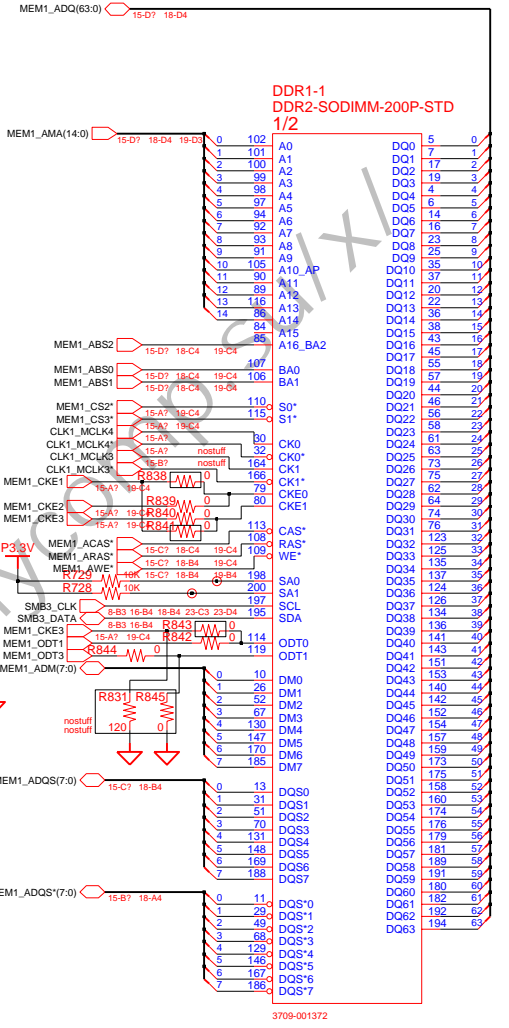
MEM1_ADQ(63:0) 15-D? 18-D4

DDR1-1
DDR2-SODIMM-200P-STD
1/2

MEM1_AMA(14:0) 15-D? 18-D4 19-D3

| | | | | | |
|---|---|---|---|---|---|
| 0 | 102 | A0 | DQ0 | 5 | 0 |
| 1 | 101 | A1 | DQ1 | 7 | 1 |
| 2 | 100 | A2 | DQ2 | 17 | 2 |
| 3 | 99 | A3 | DQ3 | 19 | 3 |
| 4 | 98 | A4 | DQ4 | 4 | 4 |
| 5 | 97 | A5 | DQ5 | 6 | 5 |
| 6 | 94 | A6 | DQ6 | 14 | 6 |
| 7 | 92 | A7 | DQ7 | 16 | 7 |
| 8 | 93 | A8 | DQ8 | 23 | 8 |
| 9 | 91 | A9 | DQ9 | 25 | 9 |
| 10 | 105 | A10_AP | DQ10 | 35 | 10 |
| 11 | 90 | A11 | DQ11 | 37 | 11 |
| 12 | 89 | A12 | DQ12 | 20 | 12 |
| 13 | 116 | A13 | DQ13 | 22 | 13 |
| 14 | 86 | A14 | DQ14 | 36 | 14 |
| | 84 | A15 | DQ15 | 38 | 15 |
| | 85 | A16_BA2 | DQ16 | 43 | 16 |

MEM1_ABS2 15-D? 18-C4 19-C4
DQ17 45 17
MEM1_ABS0 15-D? 18-C4 19-C4 107 BA0 DQ18 55 18
MEM1_ABS1 15-D? 18-C4 19-C4 106 BA1 DQ19 57 19
DQ20 44 20
MEM1_CS2* 15-A? 19-C4 110 S0* DQ21 46 21
MEM1_CS3* 15-A? 19-C4 115 S1* DQ22 56 22
CLK1_MCLK4 15-A? 19-C4 DQ23 58 23
CLK1_MCLK4* 15-A? 30 CK0 DQ24 61 24
CLK1_MCLK3 15-A? nostuff 32 CK0* DQ25 63 25
CLK1_MCLK3* 15-B? nostuff 164 CK1 DQ26 73 26
MEM1_CKE1 15-A? 19-C4 R838 0 166 CK1* DQ27 75 27
MEM1_CKE2 15-A? 19-C4 R839 0 79 CKE0 DQ28 62 28
MEM1_CKE3 15-A? 19-C4 R840 0 80 CKE1 DQ29 64 29
R841 0 DQ30 74 30
MEM1_ACAS* 15-C? 18-C4 19-C4 113 CAS* DQ31 76 31
MEM1_ARAS* 15-C? 18-B4 19-C4 108 RAS* DQ32 123 32
MEM1_AWE* 15-C? 18-B4 19-B4 109 WE* DQ33 125 33
P3.3V R729 10K 198 SA0 DQ34 135 34
R728 10K 200 SA1 DQ35 137 35
SMB3_CLK 8-B3 16-B4 18-B4 23-C3 23-D4 197 SCL DQ36 124 36
SMB3_DATA 8-B3 16-B4 18-B4 195 SDA DQ37 126 37
MEM1_CKE3 R843 0 DQ38 134 38
MEM1_ODT1 15-A? 19-C4 R842 0 114 ODT0 DQ39 136 39
MEM1_ODT3 R844 0 119 ODT1 DQ40 141 40
MEM1_ADM(7:0) DQ41 143 41
0 10 DM0 DQ42 151 42
1 26 DM1 DQ43 153 43
2 52 DM2 DQ44 140 44
R831 R845 3 67 DM3 DQ45 142 45
nostuff 4 130 DM4 DQ46 152 46
nostuff 5 147 DM5 DQ47 154 47
120 0 6 170 DM6 DQ48 157 48
7 185 DM7 DQ49 159 49
DQ50 173 50
DQ51 175 51
MEM1_ADQS(7:0) 15-C? 18-B4 0 13 DQS0 DQ52 158 52
1 31 DQS1 DQ53 160 53
2 51 DQS2 DQ54 174 54
3 70 DQS3 DQ55 176 55
4 131 DQS4 DQ56 179 56
5 148 DQS5 DQ57 181 57
6 169 DQS6 DQ58 189 58
7 188 DQS7 DQ59 191 59
DQ60 180 60
MEM1_ADQS*(7:0) 15-B? 18-A4 0 11 DQS*0 DQ61 182 61
1 29 DQS*1 DQ62 192 62
2 49 DQS*2 DQ63 194 63
3 68 DQS*3
4 129 DQS*4
5 146 DQS*5
6 167 DQS*6
7 186 DQS*7

3709-001372